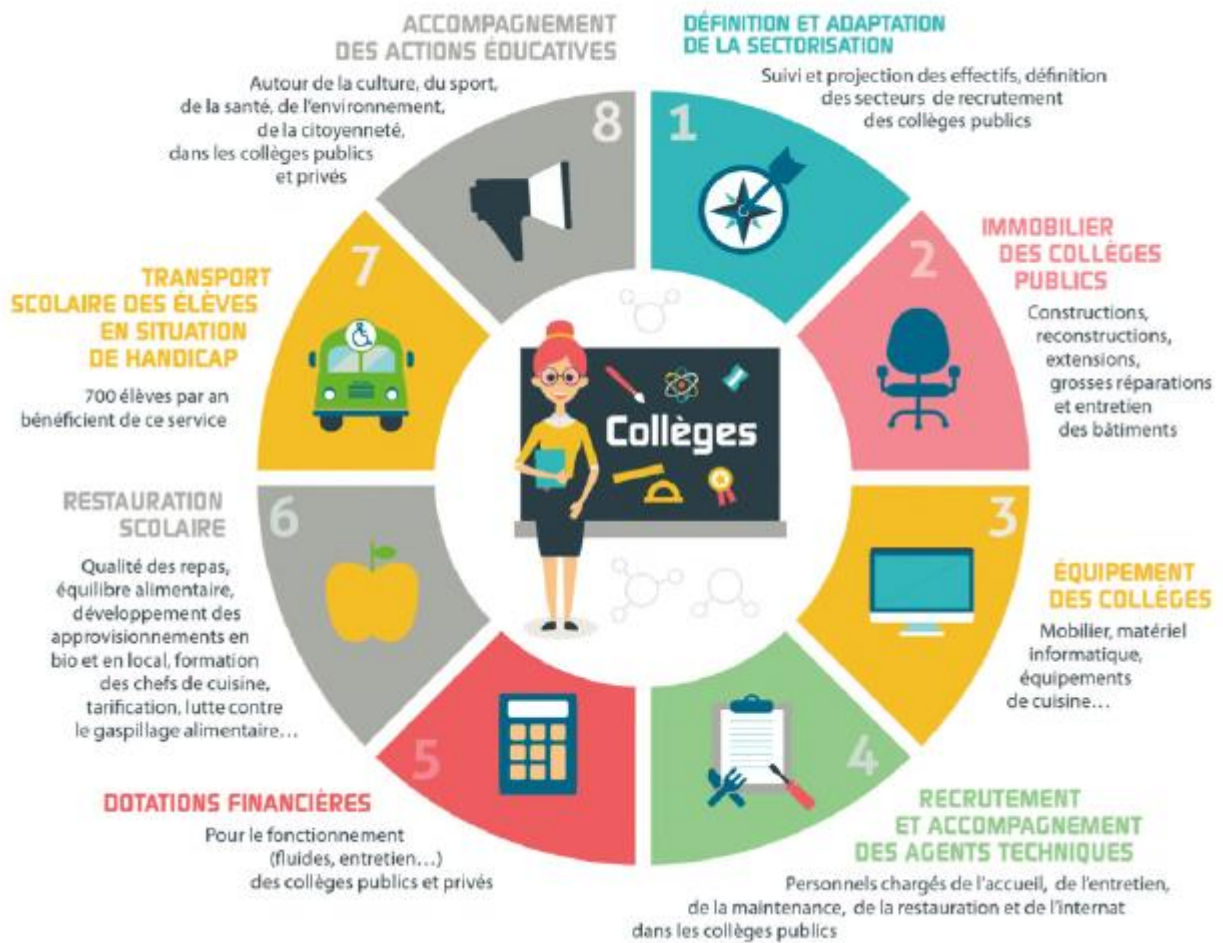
ACCOMPAGNEMENT DES ACTIONS ÉDUCATIVES

Autour de la culture, du sport, de la santé, de l'environnement, de la citoyenneté, dans les collèges publics et privés

8

DÉFINITION ET ADAPTATION DE LA SECTORISATION

Suivi et projection des effectifs, définition des secteurs de recrutement des collèges publics

1

IMMOBILIER DES COLLÈGES PUBLICS

2

Constructions, reconstructions, extensions, grosses réparations et entretien des bâtiments

TRANSPORT SCOLAIRE DES ÉLÈVES EN SITUATION DE HANDICAP

7

700 élèves par an bénéficient de ce service

Collèges

3

ÉQUIPEMENT DES COLLÈGES

Mobilier, matériel informatique, équipements de cuisine…

RESTAURATION SCOLAIRE

6

Qualité des repas, équilibre alimentaire, développement des approvisionnements en bio et en local, formation des chefs de cuisine, tarification, lutte contre le gaspillage alimentaire…

5

4

DOTATIONS FINANCIÈRES

Pour le fonctionnement (fluides, entretien…) des collèges publics et privés

RECRUTEMENT ET ACCOMPAGNEMENT DES AGENTS TECHNIQUES

Personnels chargés de l'accueil, de l'entretien, de la maintenance, de la restauration et de l'internat dans les collèges publics